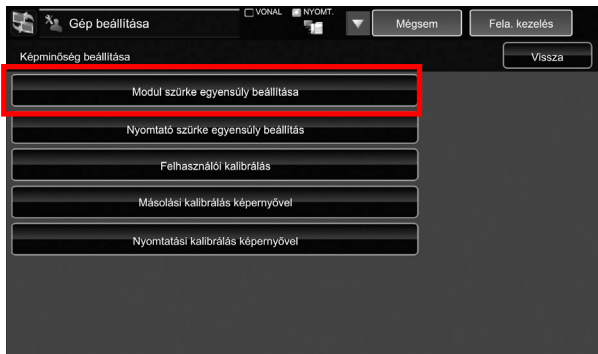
Gép beállítása

VONAL

NYOMT.

Mégsem

Fela. kezelés

Képminőség beállítása

Vissza

Modul szürke egyensúly beállítása

Nyomtató szürke egyensúly beállítás

Felhasználói kalibrálás

Másolási kalibrálás képernyővel

Nyomtatási kalibrálás képernyővel